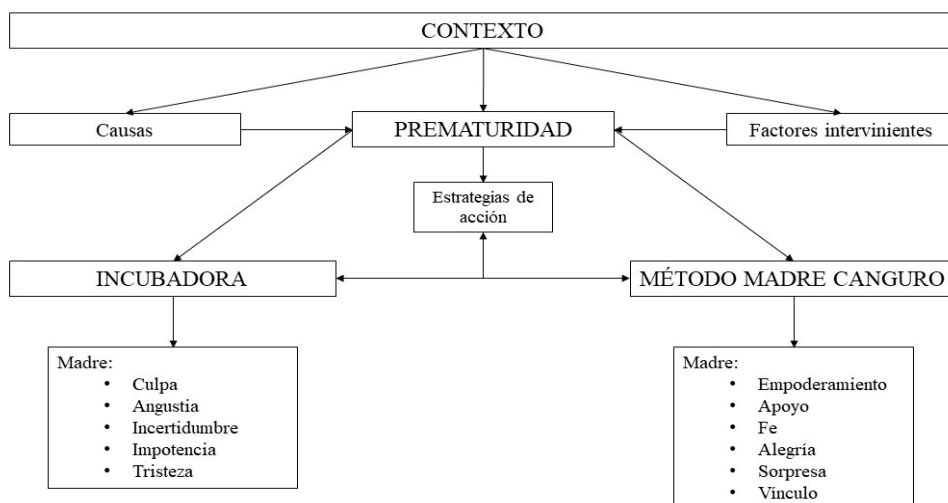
CONTEXTO

Causas

PREMATURIDAD

Factores intervinientes

Estrategias de acción

INCUBADORA

MÉTODO MADRE CANGURO

Madre:
- Culpa
- Angustia
- Incertidumbre
- Impotencia
- Tristeza

Madre:
- Empoderamiento
- Apoyo
- Fe
- Alegría
- Sorpresa
- Vínculo